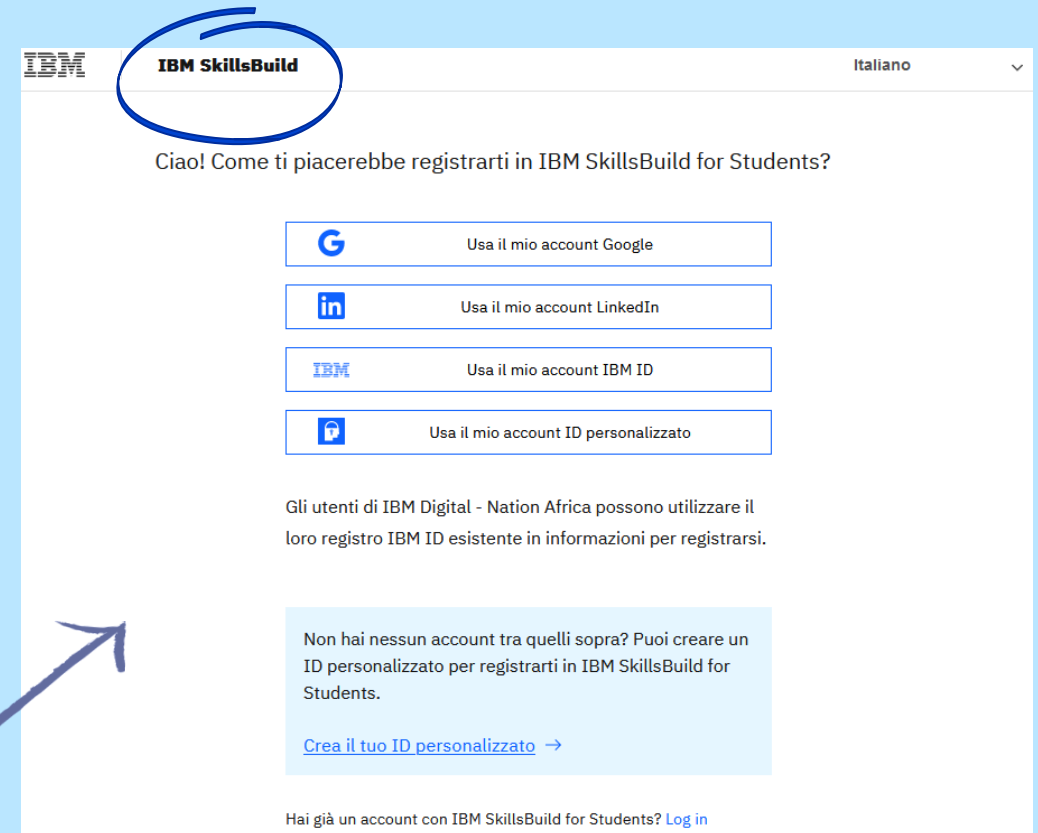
IBM

IBM SkillsBuild

Italiano

Ciao! Come ti piacerebbe registrarti in IBM SkillsBuild for Students?

Usa il mio account Google

Usa il mio account LinkedIn

IBM

Usa il mio account IBM ID

Usa il mio account ID personalizzato

Gli utenti di IBM Digital - Nation Africa possono utilizzare il loro registro IBM ID esistente in informazioni per registrarsi.

Non hai nessun account tra quelli sopra? Puoi creare un ID personalizzato per registrarti in IBM SkillsBuild for Students.

Crea il tuo ID personalizzato →

Hai già un account con IBM SkillsBuild for Students? Log in